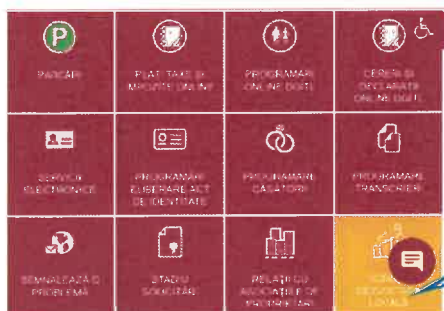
P

PARCARI

PLATĂ TAXE ȘI IMPOZITE ONLINE

PROGRAMĂRI ONLINE DGITL

CERERI ȘI DECLARAȚII ONLINE DGITL

SERVICII ELECTRONICE

PROGRAMĂRI ELIBERARE ACT DE IDENTITATE

PROGRAMARE CĂSĂTORII

PROGRAMARE TRANSCRIERI

SEMNALEAZĂ O PROBLEMĂ

STADIU SOLICITARE

RELAȚII CU ASOCIAȚIILE DE PROPRIETARI

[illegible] LOCALE